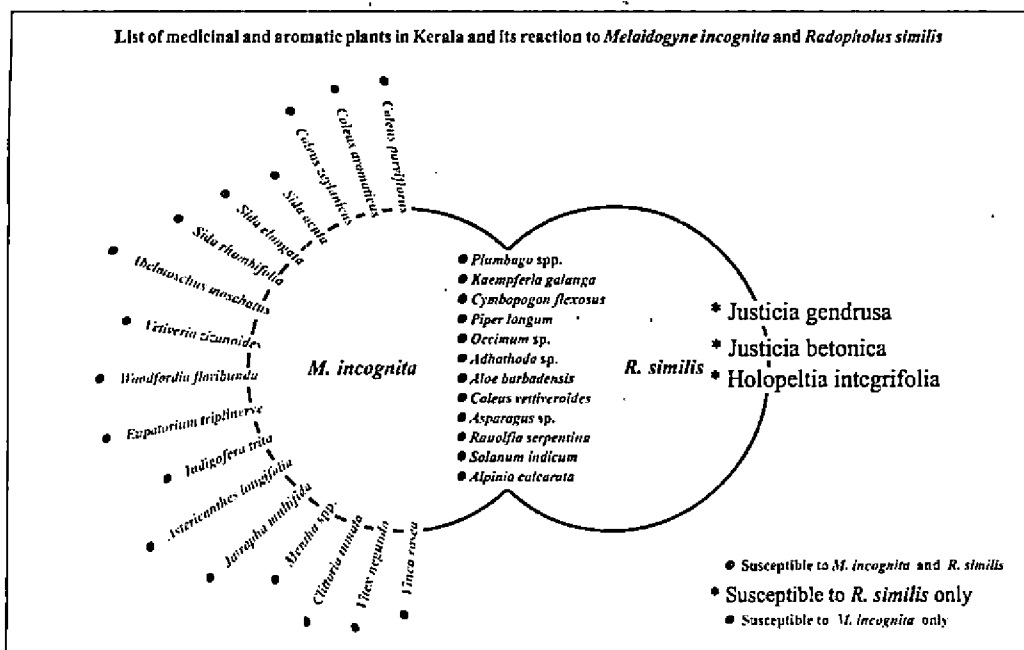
List of medicinal and aromatic plants in Kerala and its reaction to *Meloidogyne incognita* and *Radopholus similis*

Coleus parviflorus
Coleus aromaticus
Coleus zeylanicus
Sida acuta
Sida elongata
Sida rhombifolia
Abelmoschus moschatus
Vetiveria zizanoides
Woodfordia floribunda
Eupatorium triplinerve
Indigofera tinta
Asteracanthes longifolia
Jatropha multifida
Mentha spp.
Clitoria ternata
Vitex negundo
Vinca rosea

M. incognita

Plumbago spp.
Kaempferia galanga
Cymbopogon flexosus
Piper longum
Occimum sp.
Adhathoda sp.
Aloe barbadensis
Coleus vettiveroides
Asparagus sp.
Rauolfia serpentina
Solanum indicum
Alpinia calcarata

R. similis

* Justicia gendrusa
* Justicia betonica
* Holopeltia integrifolia

Susceptible to M. incognita and R. similis
* Susceptible to R. similis only
Susceptible to M. incognita only